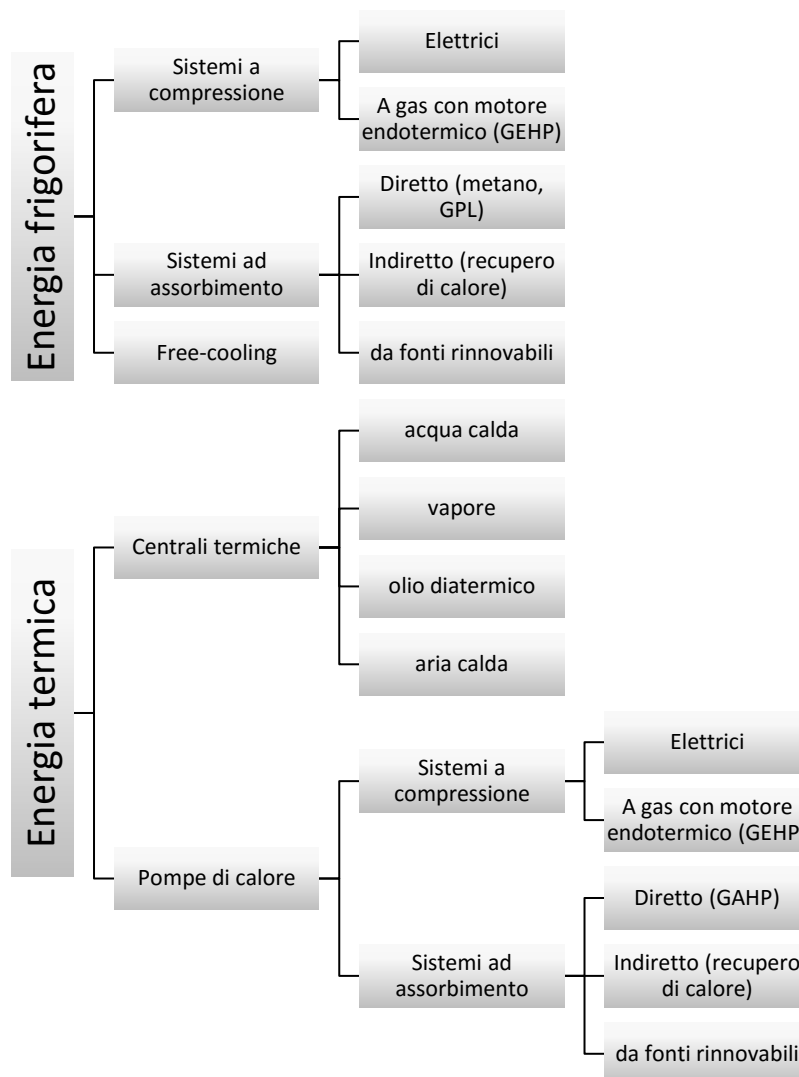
Energia frigorifera

Sistemi a compressione

Elettrici

A gas con motore endotermico (GEHP)

Sistemi ad assorbimento

Diretto (metano, GPL)

Indiretto (recupero di calore)

da fonti rinnovabili

Free-cooling

Energia termica

Centrali termiche

acqua calda

vapore

olio diatermico

aria calda

Pompe di calore

Sistemi a compressione

Elettrici

A gas con motore endotermico (GEHP

Sistemi ad assorbimento

Diretto (GAHP)

Indiretto (recupero di calore)

da fonti rinnovabili